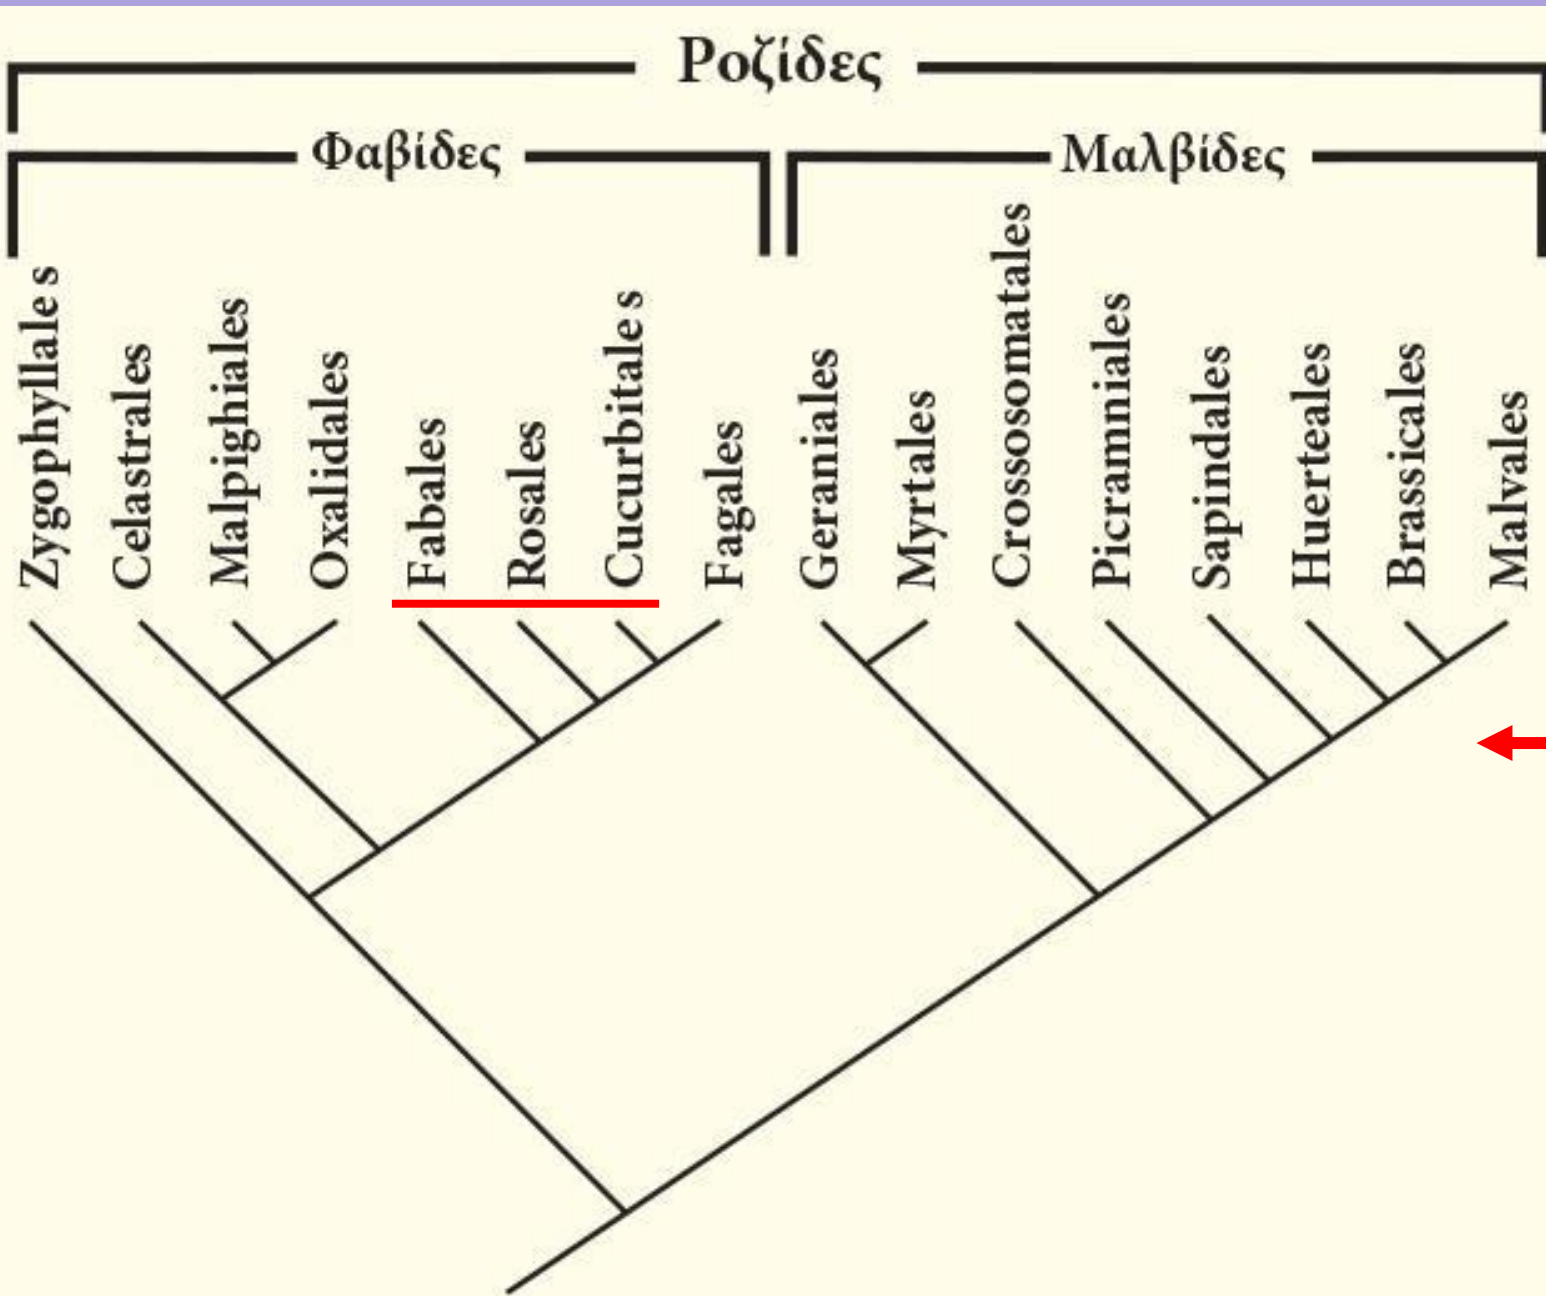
Ροζίδες

Φαβίδες

Μαλβίδες

Zygophyllale s

Celastrales

Malpighiales

Oxalidales

Fabales

Rosales

Cucurbitale s

Fagales

Geraniales

Myrtales

Crossosomatales

Picramniales

Sapindales

Huerteales

Brassicales

Malvales